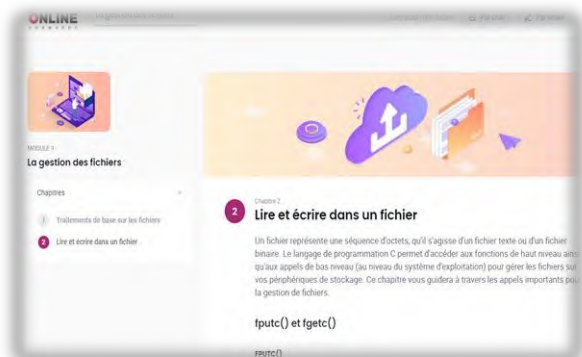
ONLINE

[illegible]

MODULE 1
La gestion des fichiers

Chapitres

1 Traitements de base sur les fichiers

2 Lire et écrire dans un fichier

Chapitre 2
Lire et écrire dans un fichier

Un fichier représente une séquence d'octets, qu'il s'agisse d'un fichier texte ou d'un fichier binaire. Le langage de programmation C permet d'accéder aux fonctions de haut niveau ainsi qu'aux appels de bas niveau (au niveau du système d'exploitation) pour gérer les fichiers sur vos périphériques de stockage. Ce chapitre vous guidera à travers les appels importants pour la gestion de fichiers.

fputc() et fgetc()

FPUTC()